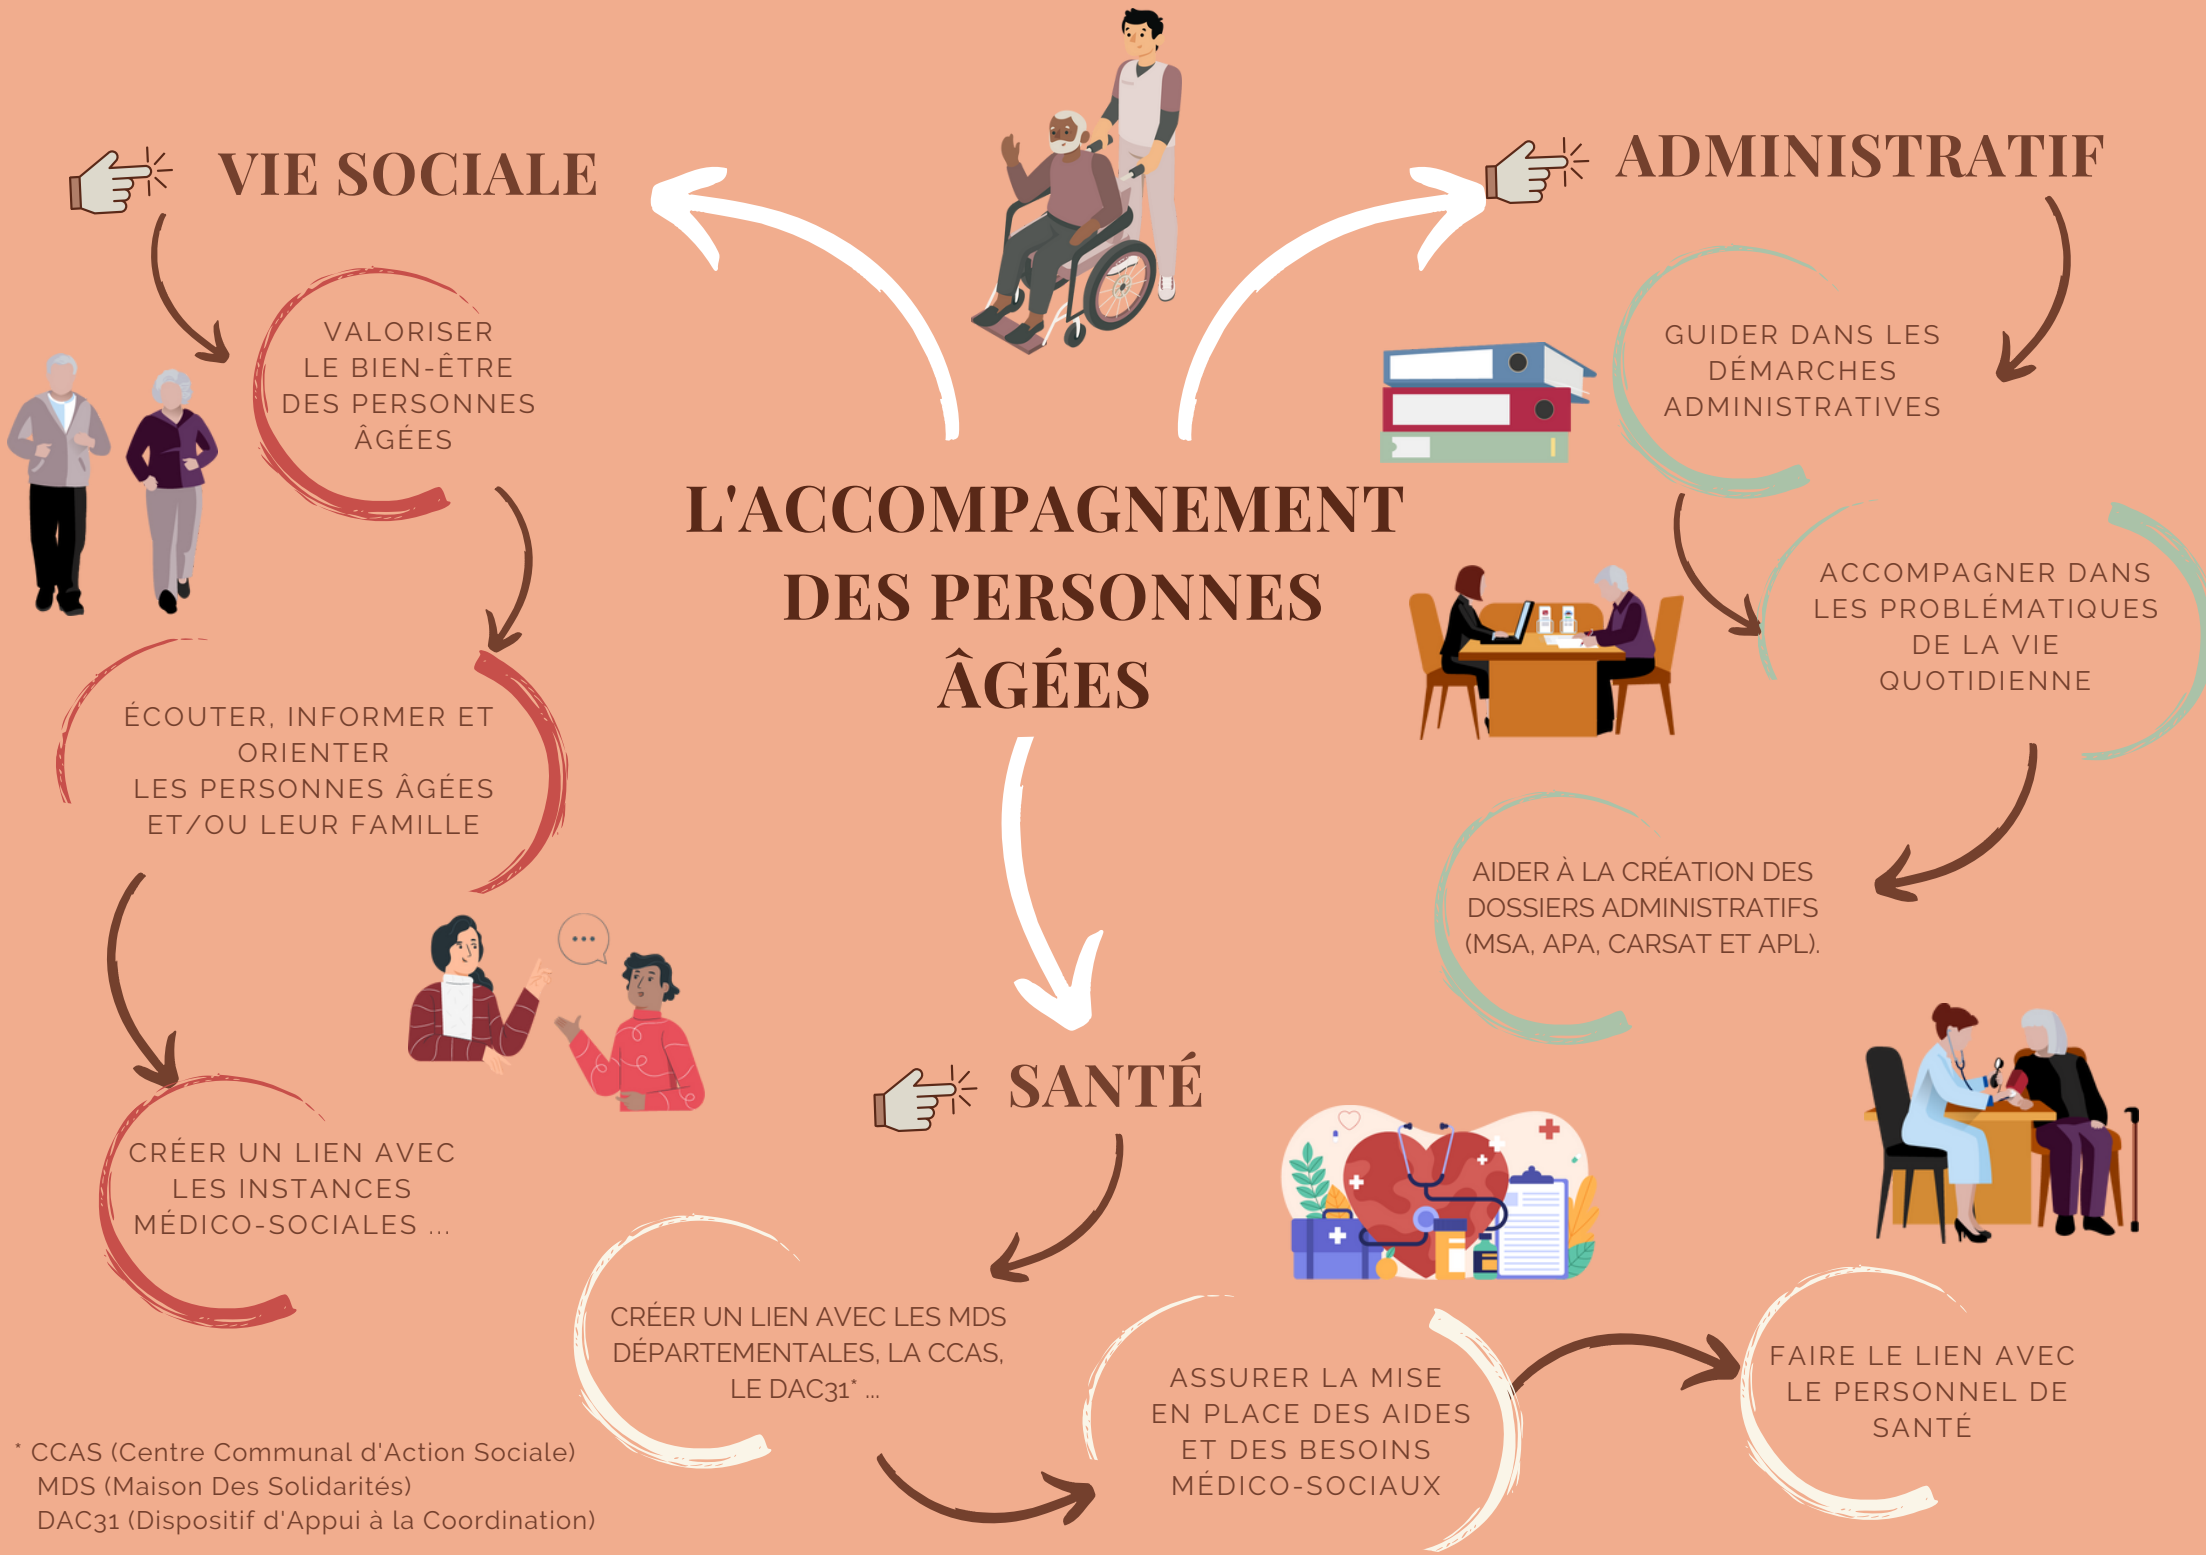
L'ACCOMPAGNEMENT DES PERSONNES ÂGÉES

VIE SOCIALE

VALORISER LE BIEN-ÊTRE DES PERSONNES ÂGÉES

ÉCOUTER, INFORMER ET ORIENTER LES PERSONNES ÂGÉES ET/OU LEUR FAMILLE

CRÉER UN LIEN AVEC LES INSTANCES MÉDICO-SOCIALES ...

ADMINISTRATIF

GUIDER DANS LES DÉMARCHES ADMINISTRATIVES

ACCOMPAGNER DANS LES PROBLÉMATIQUES DE LA VIE QUOTIDIENNE

AIDER À LA CRÉATION DES DOSSIERS ADMINISTRATIFS (MSA, APA, CARSAT ET APL).

SANTÉ

CRÉER UN LIEN AVEC LES MDS DÉPARTEMENTALES, LA CCAS, LE DAC31* ...

ASSURER LA MISE EN PLACE DES AIDES ET DES BESOINS MÉDICO-SOCIAUX

FAIRE LE LIEN AVEC LE PERSONNEL DE SANTÉ

* CCAS (Centre Communal d'Action Sociale)
MDS (Maison Des Solidarités)
DAC31 (Dispositif d'Appui à la Coordination)